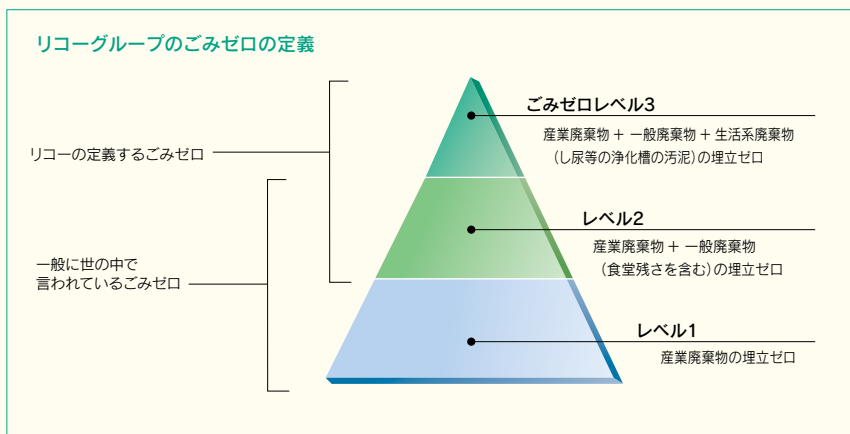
リコーグループのごみゼロの定義

リコーの定義するごみゼロ

一般に世の中で
言われているごみゼロ

ごみゼロレベル3
産業廃棄物 + 一般廃棄物 + 生活系廃棄物
(し尿等の浄化槽の汚泥)の埋立ゼロ

レベル2
産業廃棄物 + 一般廃棄物
(食堂残さを含む)の埋立ゼロ

レベル1
産業廃棄物の埋立ゼロ